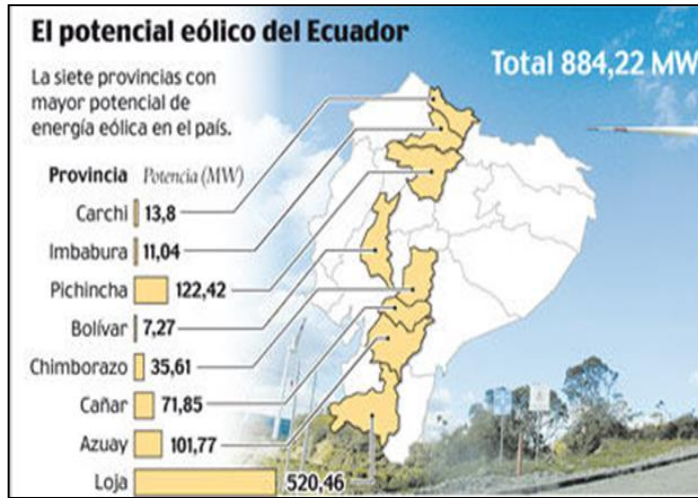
El potencial eólico del Ecuador

La siete provincias con mayor potencial de energía eólica en el país.

Total 884,22 MW

| Provincia | Potencia (MW) |
|---|---|
| Carchi | 13,8 |
| Imbabura | 11,04 |
| Pichincha | 122,42 |
| Bolívar | 7,27 |
| Chimborazo | 35,61 |
| Cañar | 71,85 |
| Azuay | 101,77 |
| Loja | 520,46 |